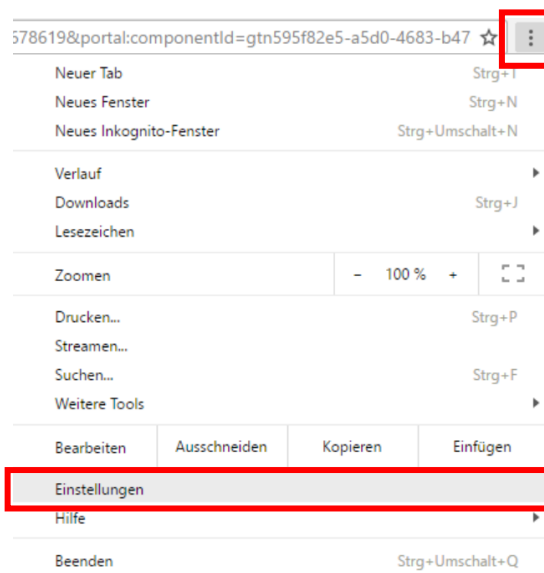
578619&portal:componentId=gtn595f82e5-a5d0-4683-b47

Neuer Tab Strg+T
Neues Fenster Strg+N
Neues Inkognito-Fenster Strg+Umschalt+N

Verlauf
Downloads Strg+J
Lesezeichen

Zoomen – 100 % +

Drucken... Strg+P
Streamen...
Suchen... Strg+F
Weitere Tools

Bearbeiten Ausschneiden Kopieren Einfügen

Einstellungen
Hilfe

Beenden Strg+Umschalt+Q